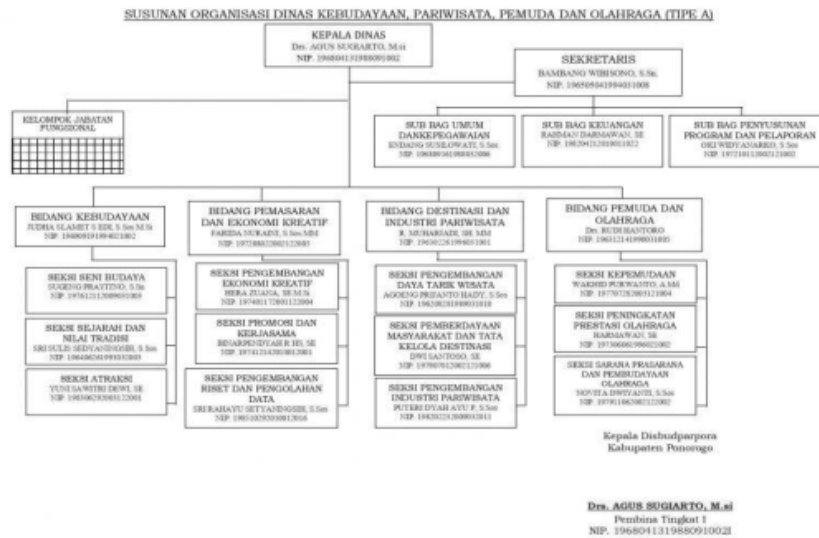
SUSUNAN ORGANISASI DINAS KEBUDAYAAN, PARIWISATA, PEMUDA DAN OLAHRAGA (TIPE A)

KEPALA DINAS
Drs. AGUS SUGIARTO, M.si
NIP. 196804131988091002

SEKRETARIS
BAMBANG WIBISONO, S.Sn
NIP. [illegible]

KELOMPOK JABATAN FUNGSIONAL

SUB BAG UMUM DANKEPEGAWAIAN
ENDANG SUSILOWATI, S.Sos
NIP. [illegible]

SUB BAG KEUANGAN
RAHMAN DARMAWAN, SE
NIP. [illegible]

SUB BAG PENYUSUNAN PROGRAM DAN PELAPORAN
OKI WIDYANARKO, S.Sos
NIP. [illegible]

BIDANG KEBUDAYAAN
JUDHA SLAMET S EDI, S.Sos M.Si
NIP. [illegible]

SEKSI SENI BUDAYA
SUGENG PRAYITNO, S.Sn
NIP. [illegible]

SEKSI SEJARAH DAN NILAI TRADISI
SRI SULIS SEDYANINGSIH, S.Sos
NIP. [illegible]

SEKSI ATRAKSI
YUNI SAWITRI DEWI, SE
NIP. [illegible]

BIDANG PEMASARAN DAN EKONOMI KREATIF
FARIDA NURAINI, S.Sos MM
NIP. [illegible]

SEKSI PENGEMBANGAN EKONOMI KREATIF
HERA ZUANA, SE M.Si
NIP. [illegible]

SEKSI PROMOSI DAN KERJASAMA
BINARPENDYAH R ID, SE
NIP. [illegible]

SEKSI PENGEMBANGAN RISET DAN PENGOLAHAN DATA
SRI RAHAYU SETYANINGSIH, S.Sos
NIP. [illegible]

BIDANG DESTINASI DAN INDUSTRI PARIWISATA
R. MUHARSADI, SH, MM
NIP. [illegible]

SEKSI PENGEMBANGAN DAYA TARIK WISATA
AGOENG PRIJANTO HADY, S.Sos
NIP. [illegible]

SEKSI PEMBERDAYAAN MASYARAKAT DAN TATA KELOLA DESTINASI
DWI SANTOSO, SE
NIP. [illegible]

SEKSI PENGEMBANGAN INDUSTRI PARIWISATA
PUTERI DYAH AYU P, S.Sos
NIP. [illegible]

BIDANG PEMUDA DAN OLAHRAGA
Drs. RUDI HANTORO
NIP. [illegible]

SEKSI KEPEMUDAAN
WAHYUD PURWANTO, A.Md
NIP. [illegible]

SEKSI PENINGKATAN PRESTASI OLAHRAGA
DARMAWAN, SE
NIP. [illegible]

SEKSI SARANA PRASARANA DAN PEMBUDAYAAN OLAHRAGA
NOVITA DWIYANTI, S.Sos
NIP. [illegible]

Kepala Disbudparpora
Kabupaten Ponorogo

Drs. AGUS SUGIARTO, M.si
Pembina Tingkat I
NIP. 196804131988091002